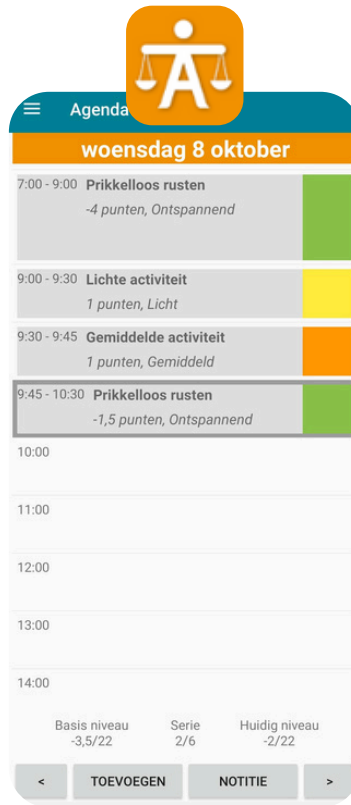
Agenda

woensdag 8 oktober

7:00 - 9:00 Prikkelloos rusten
-4 punten, Ontspannend

9:00 - 9:30 Lichte activiteit
1 punten, Licht

9:30 - 9:45 Gemiddelde activiteit
1 punten, Gemiddeld

9:45 - 10:30 Prikkelloos rusten
-1,5 punten, Ontspannend

10:00

11:00

12:00

13:00

14:00

Basis niveau
-3,5/22

Serie
2/6

Huidig niveau
-2/22

<

TOEVOEGEN

NOTITIE

>